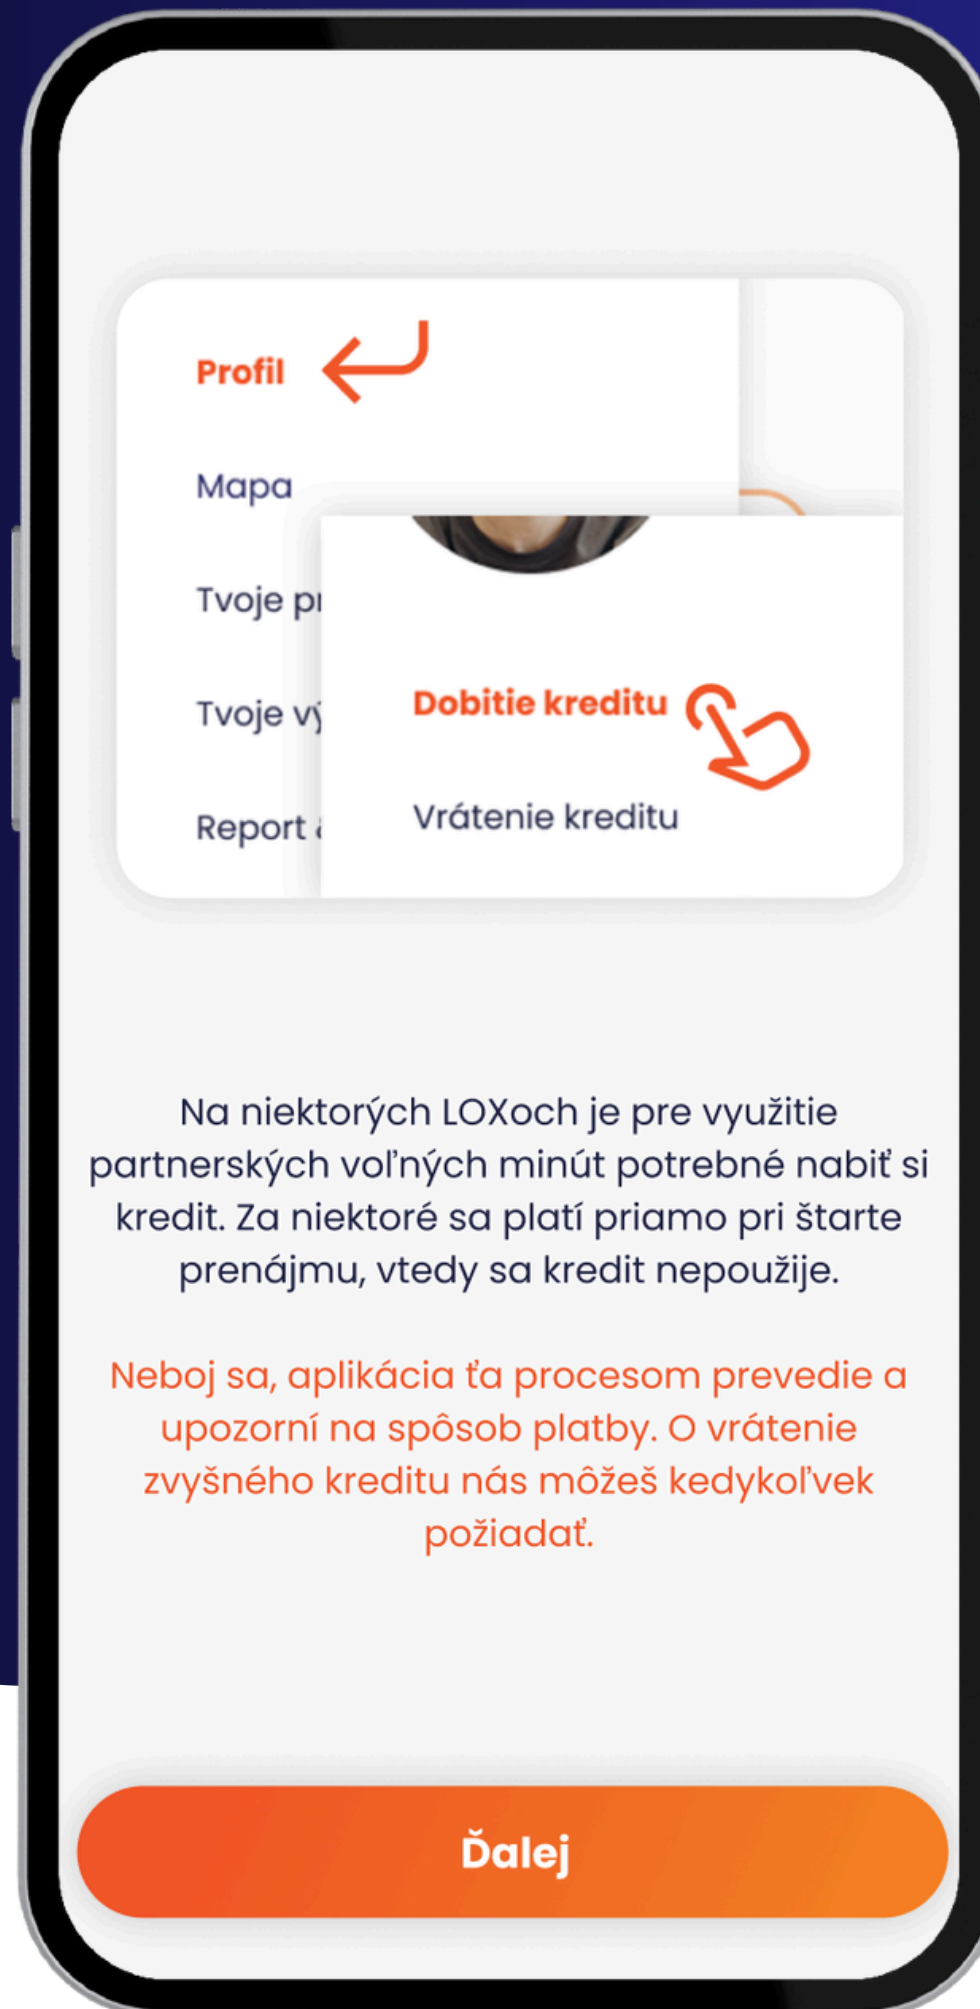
Profil

Mapa

Tvoje pr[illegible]

Tvoje v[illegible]

Report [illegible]

Dobitie kreditu

Vrátenie kreditu

Na niektorých LOXoch je pre využitie partnerských voľných minút potrebné nabiť si kredit. Za niektoré sa platí priamo pri štarte prenájmu, vtedy sa kredit nepoužije.

Neboj sa, aplikácia ťa procesom prevedie a upozorní na spôsob platby. O vrátenie zvyšného kreditu nás môžeš kedykoľvek požiadať.

Ďalej